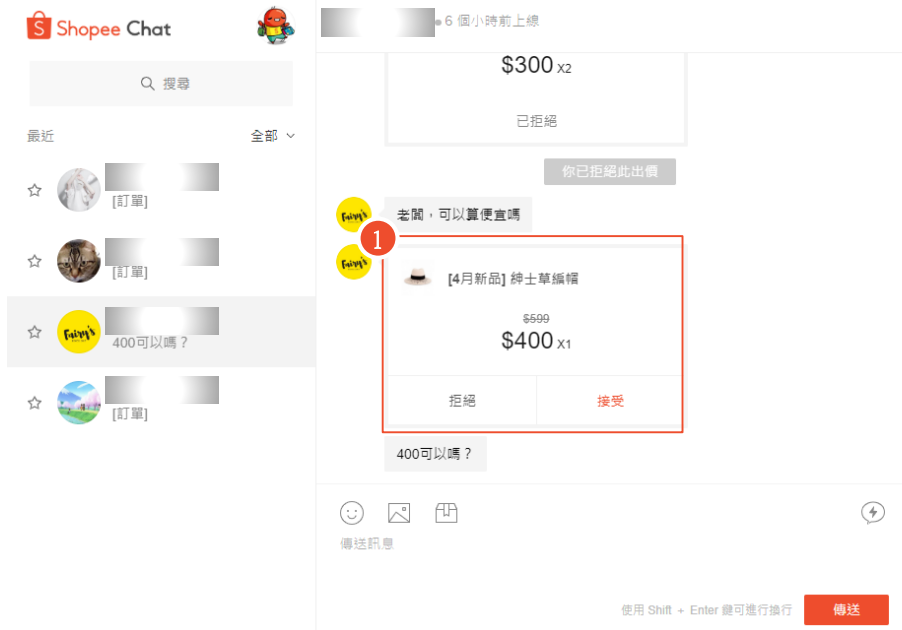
Shopee Chat

搜尋

最近

全部

[訂單]

[訂單]

Fairy's

400可以嗎？

[訂單]

6 個小時前上線

$300 x2

已拒絕

你已拒絕此出價

Fairy's

老闆，可以算便宜嗎

Fairy's

1

[4月新品] 紳士草編帽

$599

$400 x1

拒絕

接受

400可以嗎？

傳送訊息

使用 Shift + Enter 鍵可進行換行

傳送